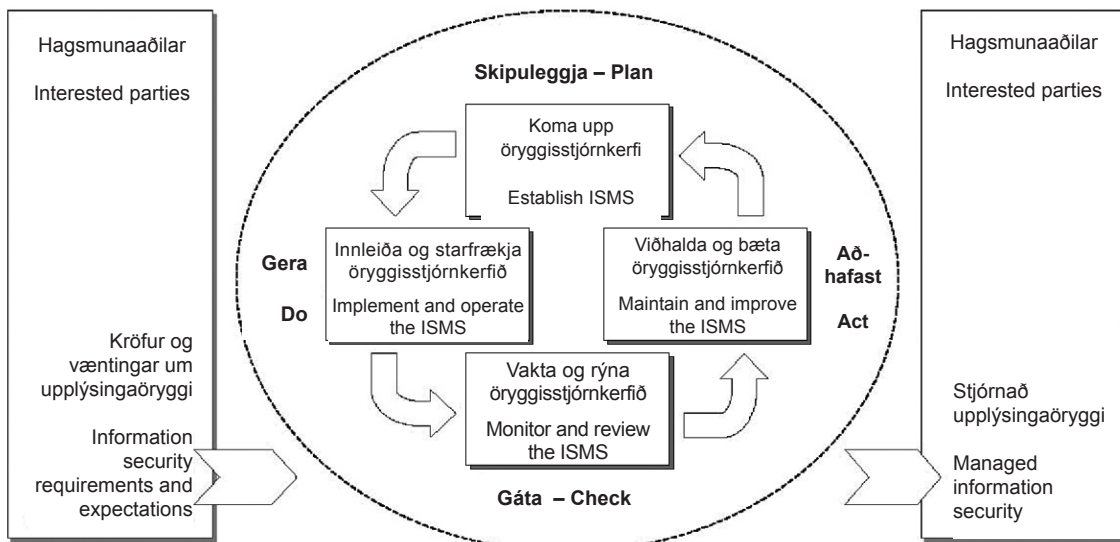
Hagsmunaaðilar

Interested parties

Kröfur og væntingar um upplýsingaöryggi

Information security requirements and expectations

Skipuleggja – Plan

Koma upp öryggisstjórnkerfi

Establish ISMS

Gera

Do

Innleiða og starfrækja öryggisstjórnkerfið

Implement and operate the ISMS

Viðhalda og bæta öryggisstjórnkerfið

Maintain and improve the ISMS

Aðhafast

Act

Vakta og rýna öryggisstjórnkerfið

Monitor and review the ISMS

Gáta – Check

Hagsmunaaðilar

Interested parties

Stjórnað upplýsingaöryggi

Managed information security